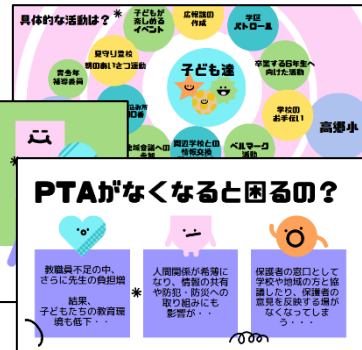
具体的な活動は？

子どもが楽しめるイベント

広報誌の作成

学区パトロール

見守り登校朝のあいさつ運動

卒業する6年生へ向けた活動

青少年補導委員

子ども達

高郷小

学校のお手伝い

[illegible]の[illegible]

周辺学校との情報交換

ベルマーク活動

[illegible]会議への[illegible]

PTAがなくなると困るの？

教職員不足の中、さらに先生の負担増

結果、子どもたちの教育環境も低下・・

人間関係が希薄になり、情報の共有や防犯・防災への取り組みにも影響が・・

保護者の窓口として学校や地域の方と協議したり、保護者の意見を反映する場がなくなってしまう・・